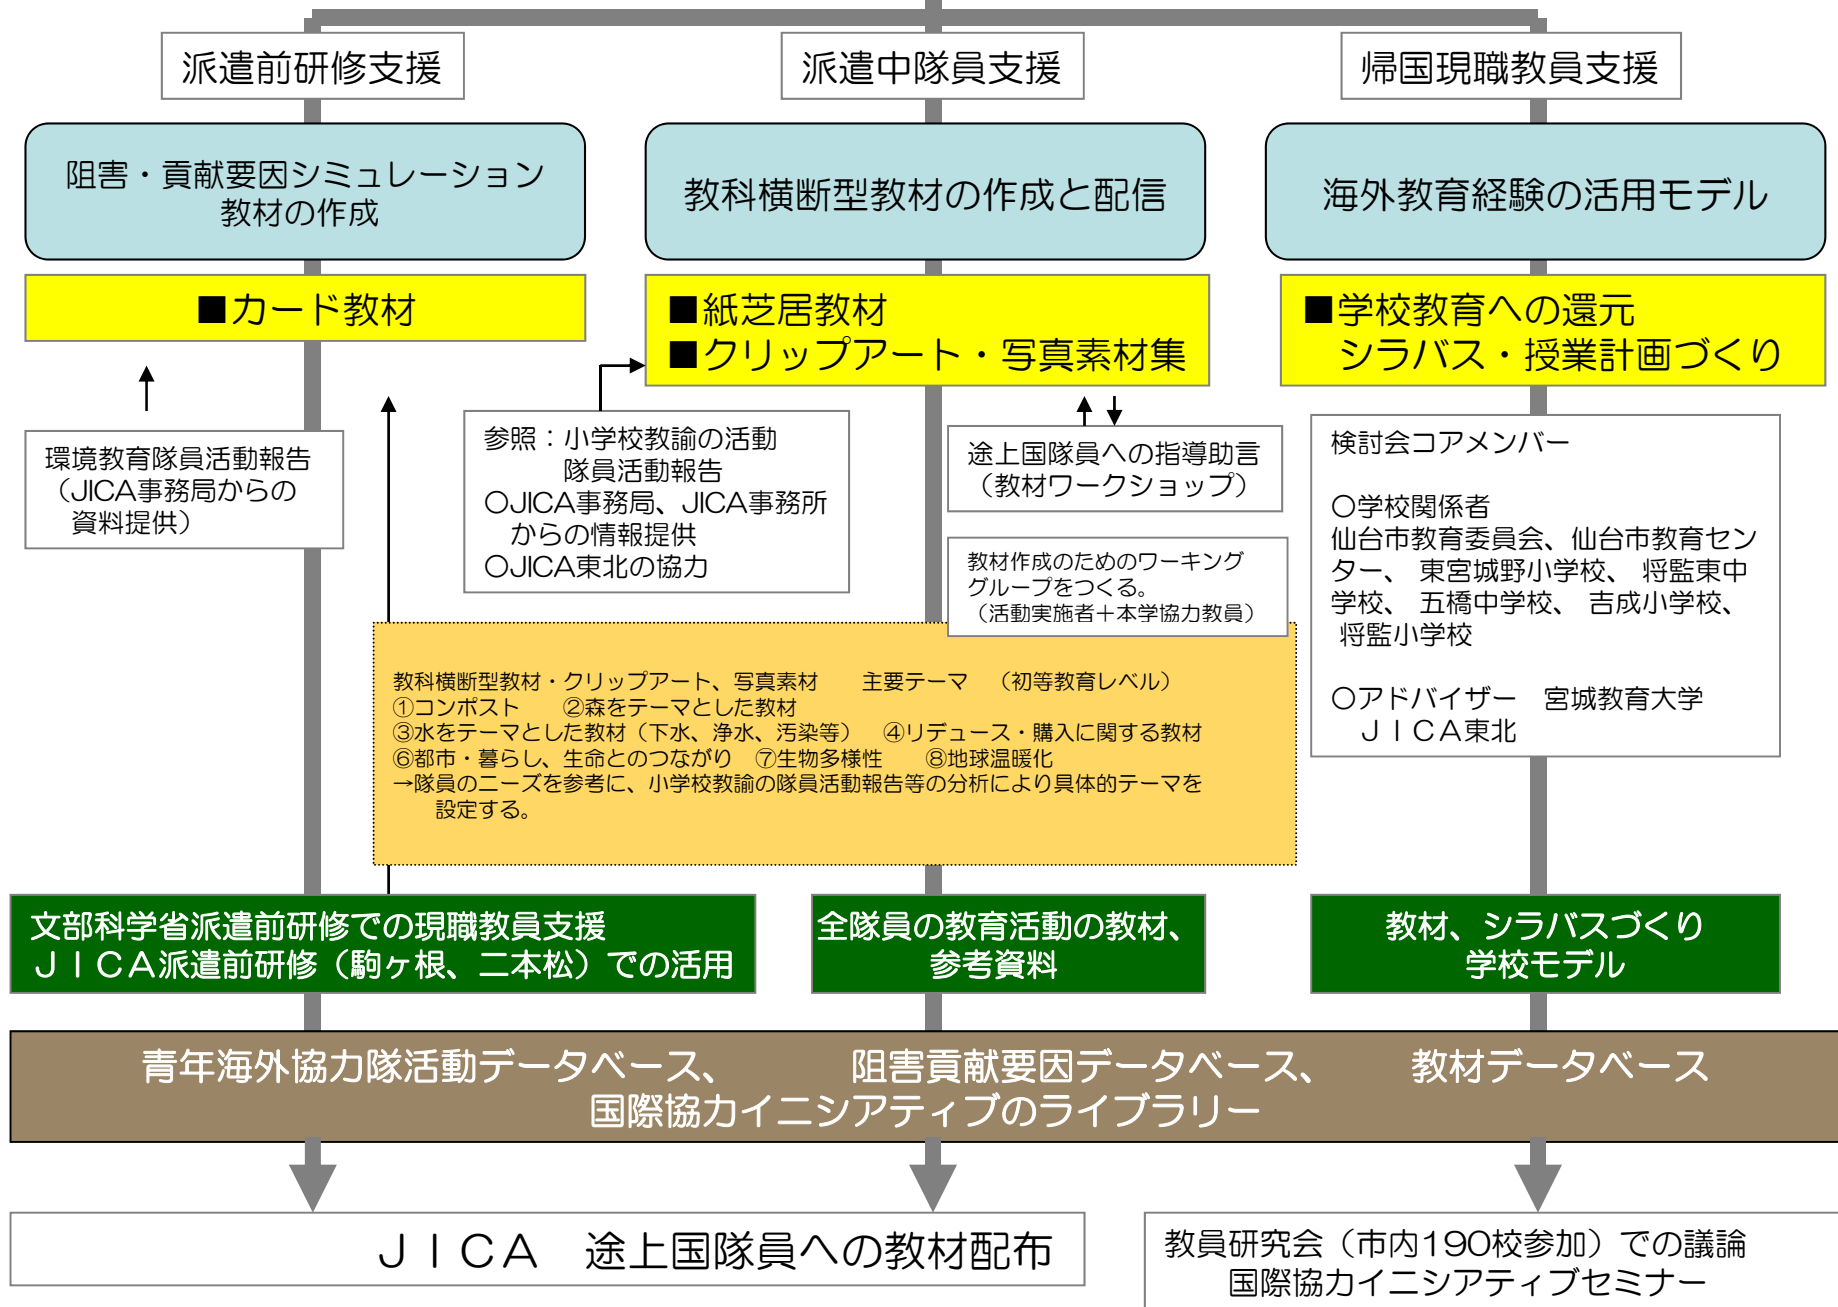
派遣前研修支援

派遣中隊員支援

帰国現職教員支援

阻害・貢献要因シミュレーション教材の作成

教科横断型教材の作成と配信

海外教育経験の活用モデル

■カード教材

■紙芝居教材
■クリップアート・写真素材集

■学校教育への還元
シラバス・授業計画づくり

環境教育隊員活動報告（JICA事務局からの資料提供）

参照：小学校教諭の活動隊員活動報告
〇JICA事務局、JICA事務所からの情報提供
〇JICA東北の協力

途上国隊員への指導助言（教材ワークショップ）

教材作成のためのワーキンググループをつくる。（活動実施者＋本学協力教員）

検討会コアメンバー

〇学校関係者
仙台市教育委員会、仙台市教育センター、 東宮城野小学校、 将監東中学校、 五橋中学校、 吉成小学校、 将監小学校

〇アドバイザー 宮城教育大学
ＪＩＣＡ東北

教科横断型教材・クリップアート、写真素材 主要テーマ （初等教育レベル）
①コンポスト ②森をテーマとした教材
③水をテーマとした教材（下水、浄水、汚染等） ④リデュース・購入に関する教材
⑥都市・暮らし、生命とのつながり ⑦生物多様性 ⑧地球温暖化
→隊員のニーズを参考に、小学校教諭の隊員活動報告等の分析により具体的テーマを設定する。

文部科学省派遣前研修での現職教員支援
ＪＩＣＡ派遣前研修（駒ヶ根、二本松）での活用

全隊員の教育活動の教材、参考資料

教材、シラバスづくり
学校モデル

青年海外協力隊活動データベース、 阻害貢献要因データベース、 教材データベース
国際協力イニシアティブのライブラリー

ＪＩＣＡ 途上国隊員への教材配布

教員研究会（市内190校参加）での議論
国際協力イニシアティブセミナー